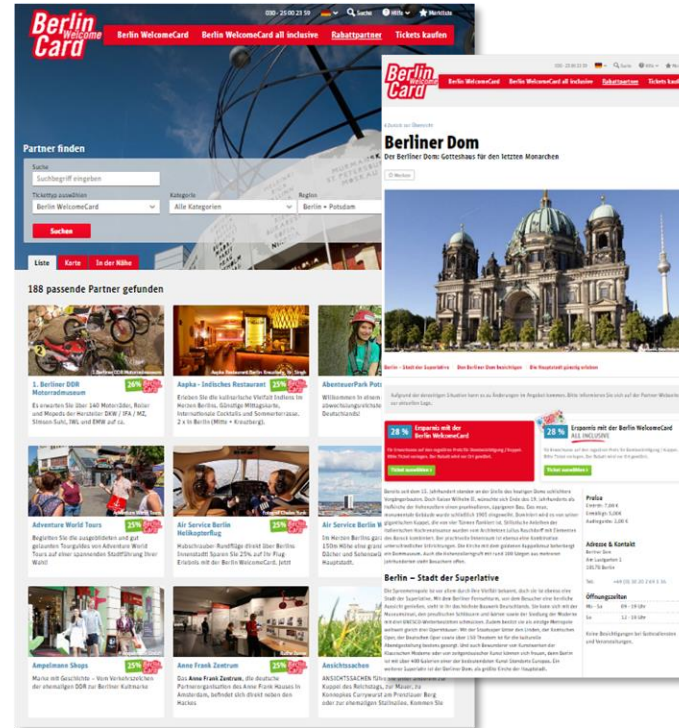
Berlin Welcome Card

030 - 25 00 23 59 Suche Hilfe Merkliste

Berlin WelcomeCard Berlin WelcomeCard all inclusive Rabattpartner Tickets kaufen

Partner finden

Suche
Suchbegriff eingeben

Tickettyp auswählen
Berlin WelcomeCard

Kategorie
Alle Kategorien

Region
Berlin + Potsdam

Suchen

Liste Karte In der Nähe

188 passende Partner gefunden

1. Berliner DDR Motorradmuseum 26%
Es erwarten Sie über 140 Motorräder, Roller und Mopeds der Hersteller DKW / IFA / MZ, Simson Suhl, IWL und EMW auf ca.

Aapka - Indisches Restaurant 25%
Erleben Sie die kulinarische Vielfalt Indiens im Herzen Berlins. Günstige Mittagskarte, Internationale Cocktails und Sommerterrasse. 2 x in Berlin (Mitte + Kreuzberg).

AbenteuerPark Pot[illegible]
Willkommen in einem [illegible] Deutschlands!

Adventure World Tours 25%
Begleiten Sie die ausgebildeten und gut gelaunten Tourguides von Adventure World Tours auf einer spannenden Stadtführung Ihrer Wahl!

Air Service Berlin Helikopterflug 25%
Hubschrauber Rundflüge direkt über Berline Innenstadt! Sparen Sie 25% auf Ihr Flug Erlebnis mit der Berlin WelcomeCard. Jetzt

Air Service Berlin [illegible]
Im Herzen Berlins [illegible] 150m Höhe eine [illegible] Dächer und Sehenswürdigkeiten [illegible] Hauptstadt.

Ampelmann Shops 25%
Marke mit Geschichte – Vom Verkehrszeichen der ehemaligen DDR zur Berliner Kultmarke

Anne Frank Zentrum 25%
Das Anne Frank Zentrum, die deutsche Partnerorganisation des Anne Frank Hauses in Amsterdam, befindet sich direkt neben den Hackeschen

Ansichtssachen
ANSICHTSSACHEN führt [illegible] Kuppel des Reichstags, zur Mauer, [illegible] Kennedys Currywurst auf den Berg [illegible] oder zur ehemaligen Stallhallen. Kommen Sie

Berlin Welcome Card

Berlin WelcomeCard Berlin WelcomeCard all inclusive Rabattpartner Tickets kaufen

Berliner Dom
Der Berliner Dom: Gotteshaus für den letzten Monarchen

Berlin – Stadt der Superlative Den Berliner Dom besichtigen Die Hauptstadt günstig erleben

28 % Ersparnis mit der Berlin WelcomeCard
Ticket auswählen

28 % Ersparnis mit der Berlin WelcomeCard ALL INCLUSIVE
Ticket auswählen

Preise
Erwachsene 7,00 €
Ermäßigt 5,00 €

Adresse & Kontakt
Berliner Dom
Am Lustgarten 1
10178 Berlin

Öffnungszeiten
Mo - Sa 09 - 19 Uhr
So 12 - 19 Uhr

Berlin – Stadt der Superlative